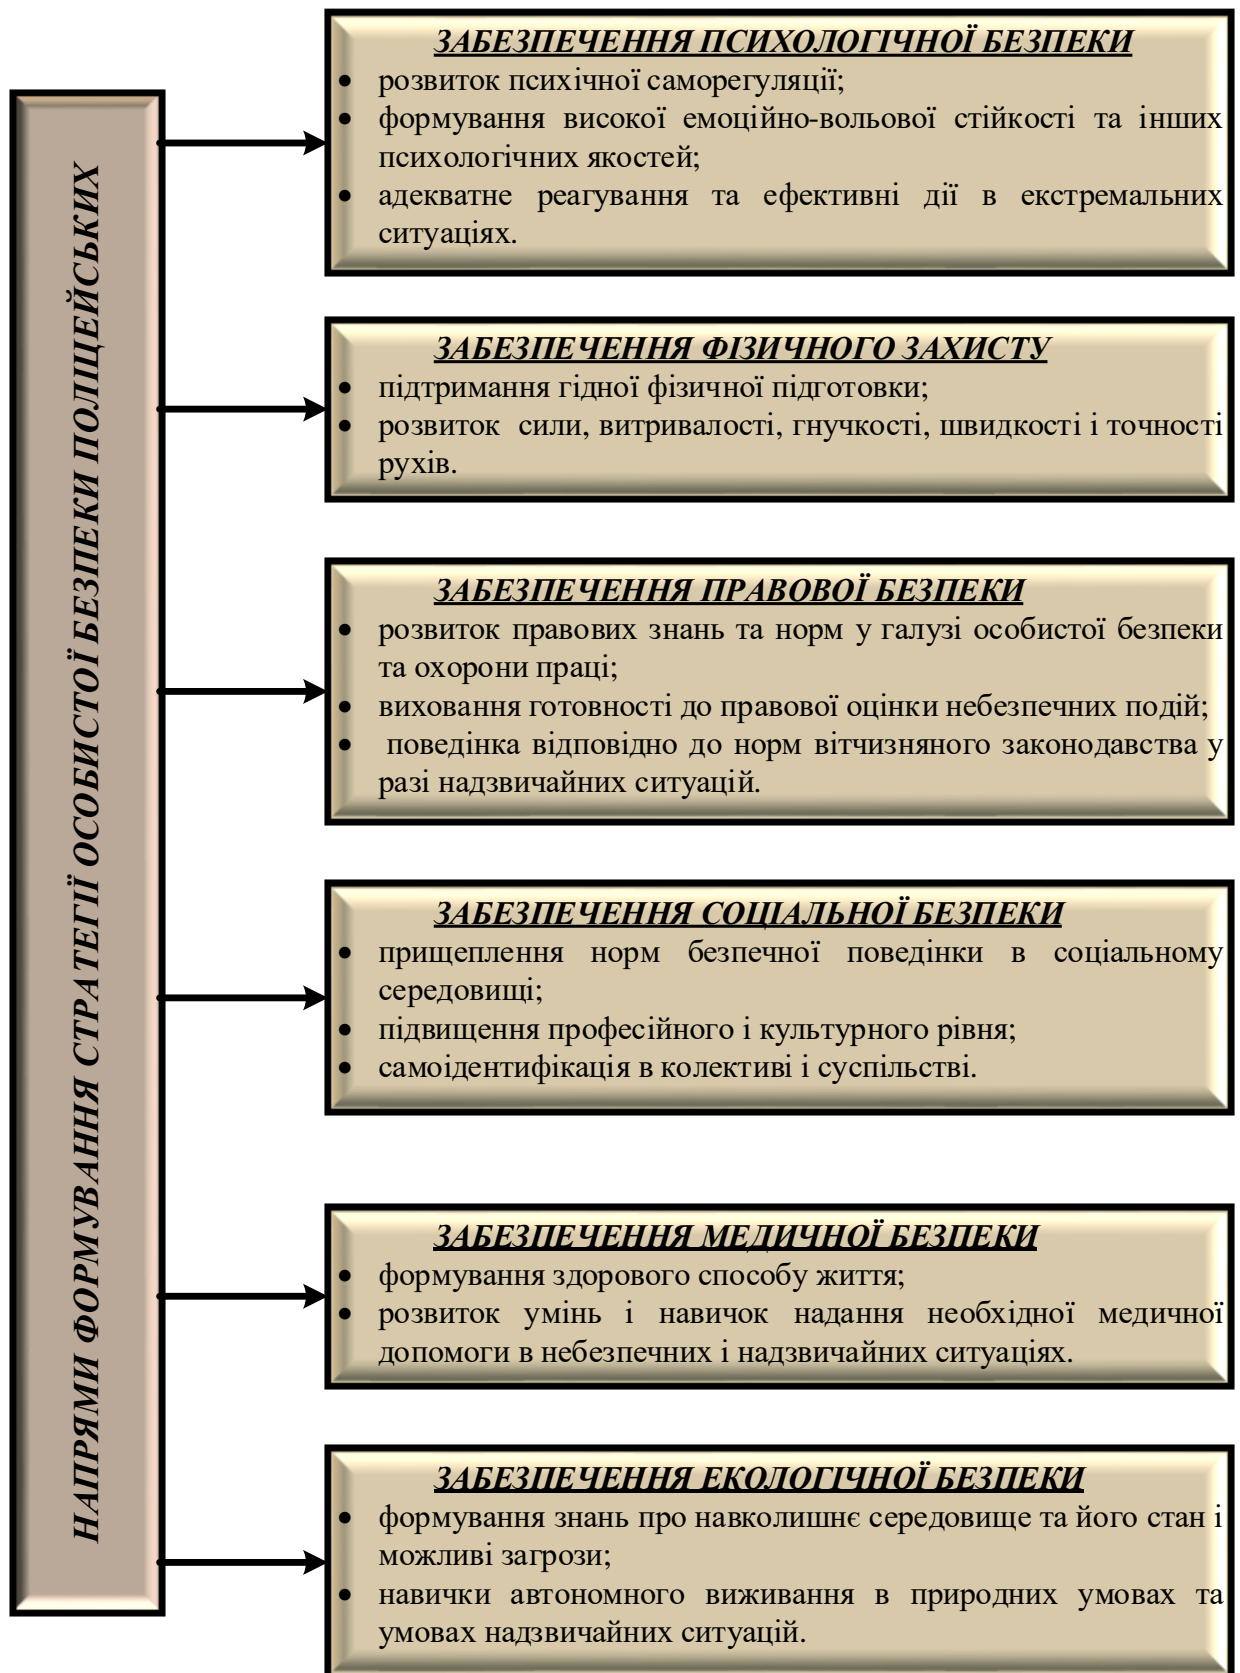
НАПРЯМИ ФОРМУВАННЯ СТРАТЕГІЇ ОСОБИСТОЇ БЕЗПЕКИ ПОЛІЦЕЙСЬКИХ

ЗАБЕЗПЕЧЕННЯ ПСИХОЛОГІЧНОЇ БЕЗПЕКИ
- розвиток психічної саморегуляції;
- формування високої емоційно-вольової стійкості та інших психологічних якостей;
- адекватне реагування та ефективні дії в екстремальних ситуаціях.

ЗАБЕЗПЕЧЕННЯ ФІЗИЧНОГО ЗАХИСТУ
- підтримання гідної фізичної підготовки;
- розвиток сили, витривалості, гнучкості, швидкості і точності рухів.

ЗАБЕЗПЕЧЕННЯ ПРАВОВОЇ БЕЗПЕКИ
- розвиток правових знань та норм у галузі особистої безпеки та охорони праці;
- виховання готовності до правової оцінки небезпечних подій;
- поведінка відповідно до норм вітчизняного законодавства у разі надзвичайних ситуацій.

ЗАБЕЗПЕЧЕННЯ СОЦІАЛЬНОЇ БЕЗПЕКИ
- прищеплення норм безпечної поведінки в соціальному середовищі;
- підвищення професійного і культурного рівня;
- самоідентифікація в колективі і суспільстві.

ЗАБЕЗПЕЧЕННЯ МЕДИЧНОЇ БЕЗПЕКИ
- формування здорового способу життя;
- розвиток умінь і навичок надання необхідної медичної допомоги в небезпечних і надзвичайних ситуаціях.

ЗАБЕЗПЕЧЕННЯ ЕКОЛОГІЧНОЇ БЕЗПЕКИ
- формування знань про навколишнє середовище та його стан і можливі загрози;
- навички автономного виживання в природних умовах та умовах надзвичайних ситуацій.